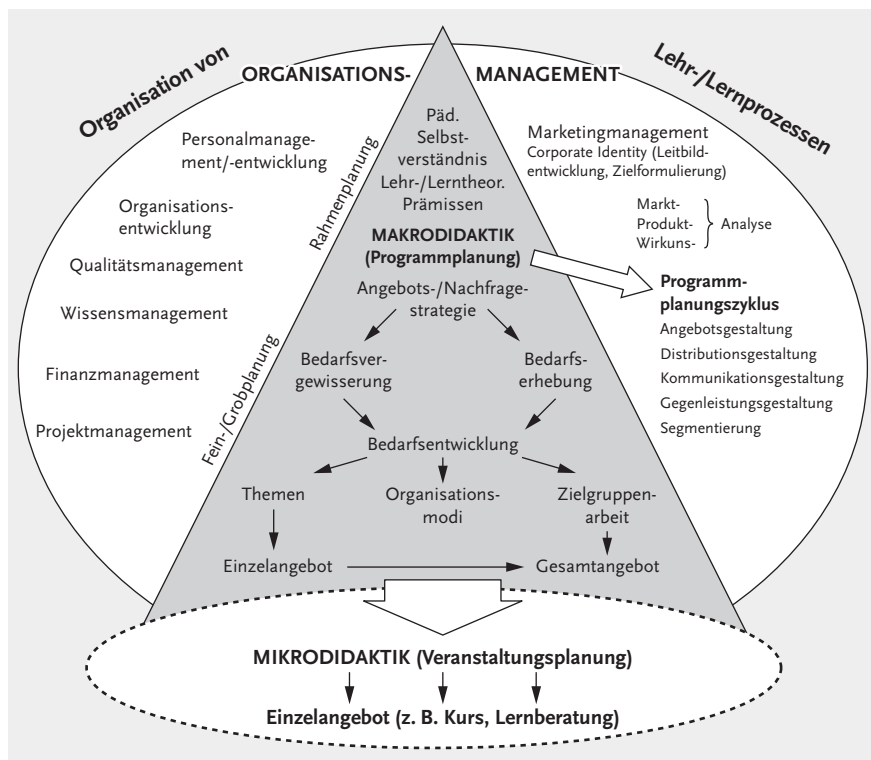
Organisation von

ORGANISATIONS-

MANAGEMENT

Lehr-/Lernprozessen

Personalmanagement/-entwicklung

Organisationsentwicklung

Qualitätsmanagement

Wissensmanagement

Finanzmanagement

Projektmanagement

Rahmenplanung

Fein-/Grobplanung

Päd. Selbstverständnis Lehr-/Lerntheor. Prämissen

MAKRODIDAKTIK (Programmplanung)

Angebots-/Nachfragestrategie

Bedarfsvergewisserung

Bedarfserhebung

Bedarfsentwicklung

Themen

Organisationsmodi

Zielgruppenarbeit

Einzelangebot

Gesamtangebot

Marketingmanagement
Corporate Identity (Leitbildentwicklung, Zielformulierung)

Markt-
Produkt-
Wirkuns-
Analyse

Programmplanungszyklus
Angebotsgestaltung
Distributionsgestaltung
Kommunikationsgestaltung
Gegenleistungsgestaltung
Segmentierung

MIKRODIDAKTIK (Veranstaltungsplanung)

Einzelangebot (z. B. Kurs, Lernberatung)